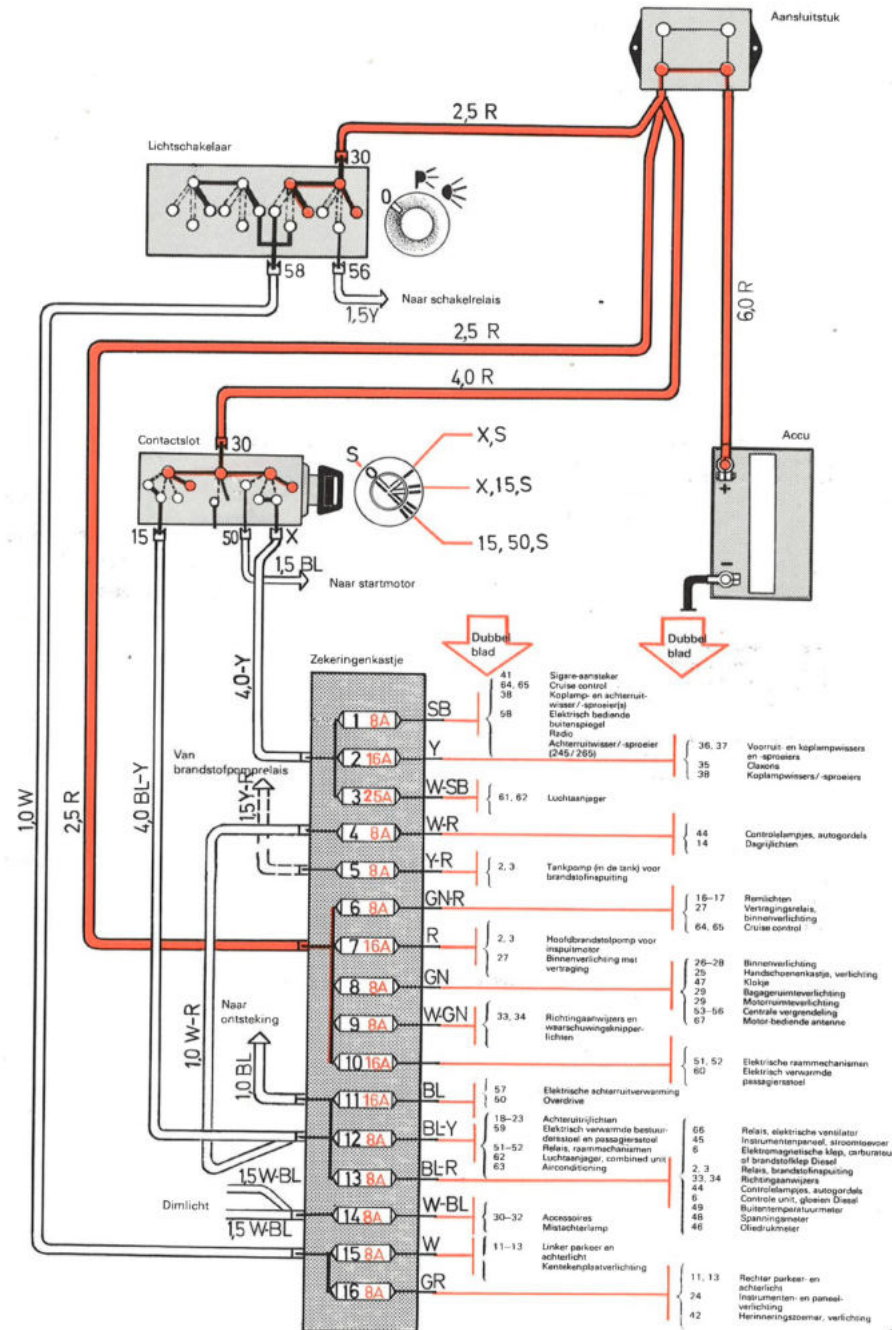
Aansluitstuk

Lichtschakelaar

2,5 R

30

0

58

56

Naar schakelrelais

1,5 Y

2,5 R

6,0 R

4,0 R

Contactslot

30

S

X,S

X,15,S

15,50,S

Accu

15

50

X

1,5 BL

Naar startmotor

4,0-Y

Dubbel blad

Dubbel blad

Zekeringenkastje

| | | | |
|---|---|---|---|
| 1 | 8A | SB | 41 Sigare-aansteker; 64, 65 Cruise control; 38 Koplamp- en achterruitwisser/-sproeier(s); 58 Elektrisch bediende buitenspiegel; Radio; Achterruitwisser/-sproeier (245/265) |
| 2 | 16A | Y | 36, 37 Voorruit- en koplampwissers en -sproeiers; 35 Claxons; 38 Koplampwissers/-sproeiers |
| 3 | 25A | W-SB | 61, 62 Luchtaanjager |
| 4 | 8A | W-R | 44 Controlelampjes, autogordels; 14 Dagrijlichten |
| 5 | 8A | Y-R | 2, 3 Tankpomp (in de tank) voor brandstofinspuiting |
| 6 | 8A | GN-R | 16–17 Remlichten; 27 Vertragingsrelais, binnenverlichting; 64, 65 Cruise control |
| 7 | 16A | R | 2, 3 Hoofdbrandstofpomp voor inspuitmotor; 27 Binnenverlichting met vertraging |
| 8 | 8A | GN | 26–28 Binnenverlichting; 25 Handschoenenkastje, verlichting; 47 Klokje; 29 Bagageruimteverlichting; 29 Motorruimteverlichting; 53–56 Centrale vergrendeling; 67 Motor-bediende antenne |
| 9 | 8A | W-GN | 33, 34 Richtingaanwijzers en waarschuwingsknipperlichten |
| 10 | 16A | | 51, 52 Elektrische raammechanismen; 60 Elektrisch verwarmde passagiersstoel |
| 11 | 16A | BL | 57 Elektrische achterruitverwarming; 50 Overdrive |
| 12 | 8A | BL-Y | 18–23 Achteruitrijlichten; 59 Elektrisch verwarmde bestuurdersstoel en passagiersstoel; 51–52 Relais, raammechanismen; 62 Luchtaanjager, combined unit; 63 Airconditioning |
| 13 | 8A | BL-R | 66 Relais, elektrische ventilator; 45 Instrumentenpaneel, stroomtoevoer; 6 Elektromagnetische klep, carburateur of brandstofklep Diesel; 2, 3 Relais, brandstofinspuiting; 33, 34 Richtingaanwijzers; 44 Controlelampjes, autogordels; 6 Controle unit, gloeien Diesel; 49 Buitentemperatuurmeter; 48 Spanningsmeter; 46 Oliedrukmeter |
| 14 | 8A | W-BL | 30–32 Accessoires; Mistachterlamp |
| 15 | 8A | W | 11–13 Linker parkeer- en achterlicht; Kentekenplaatverlichting |
| 16 | 8A | GR | 11, 13 Rechter parkeer- en achterlicht; 24 Instrumenten- en paneelverlichting; 42 Herinneringszoemer, verlichting |

Van brandstofpomprelais

1,5 Y-R

1,0 W

2,5 R

4,0 BL-Y

1,0 W-R

Naar ontsteking

1,0 BL

1,5 W-BL

Dimlicht

1,5 W-BL